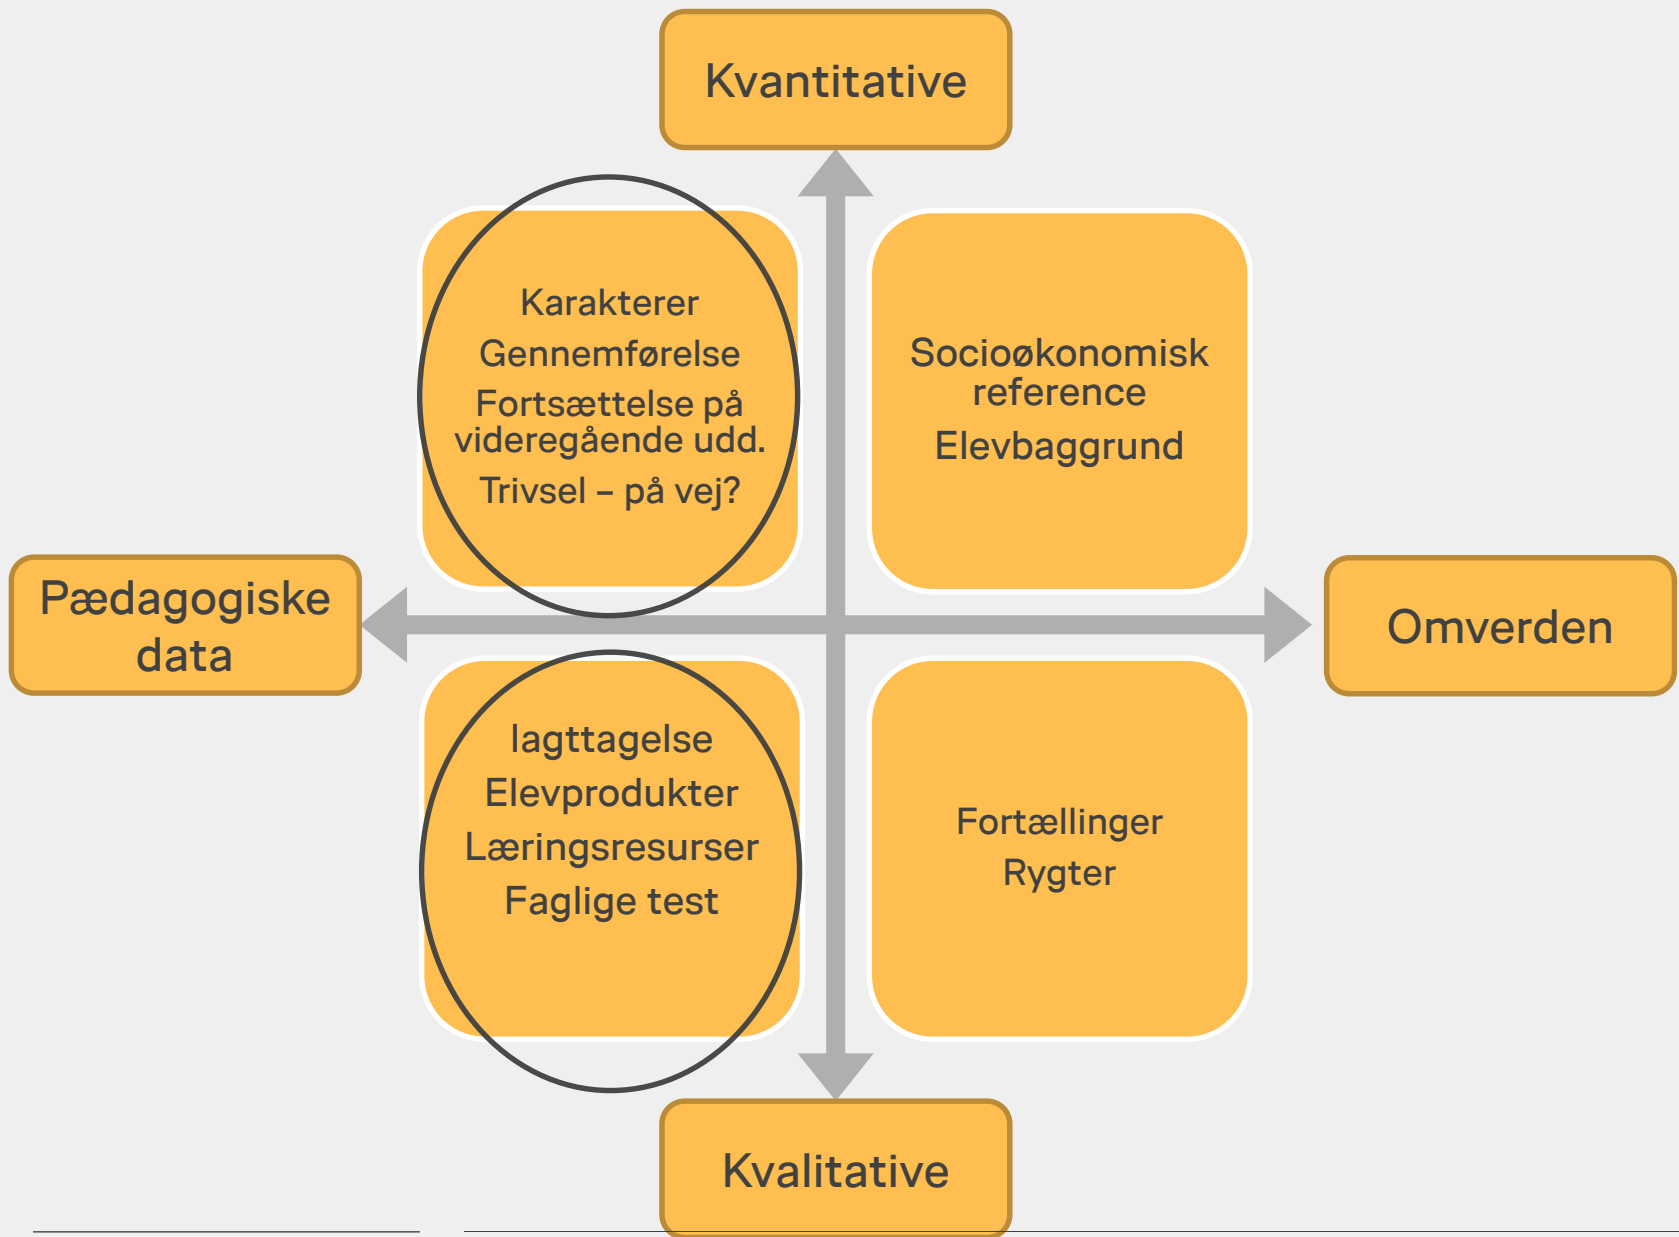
Kvantitative

Karakterer
Gennemførelse
Fortsættelse på videregående udd.
Trivsel – på vej?

Socioøkonomisk reference
Elevbaggrund

Pædagogiske data

Omverden

Iagttagelse
Elevprodukter
Læringsresurser
Faglige test

Fortællinger
Rygter

Kvalitative